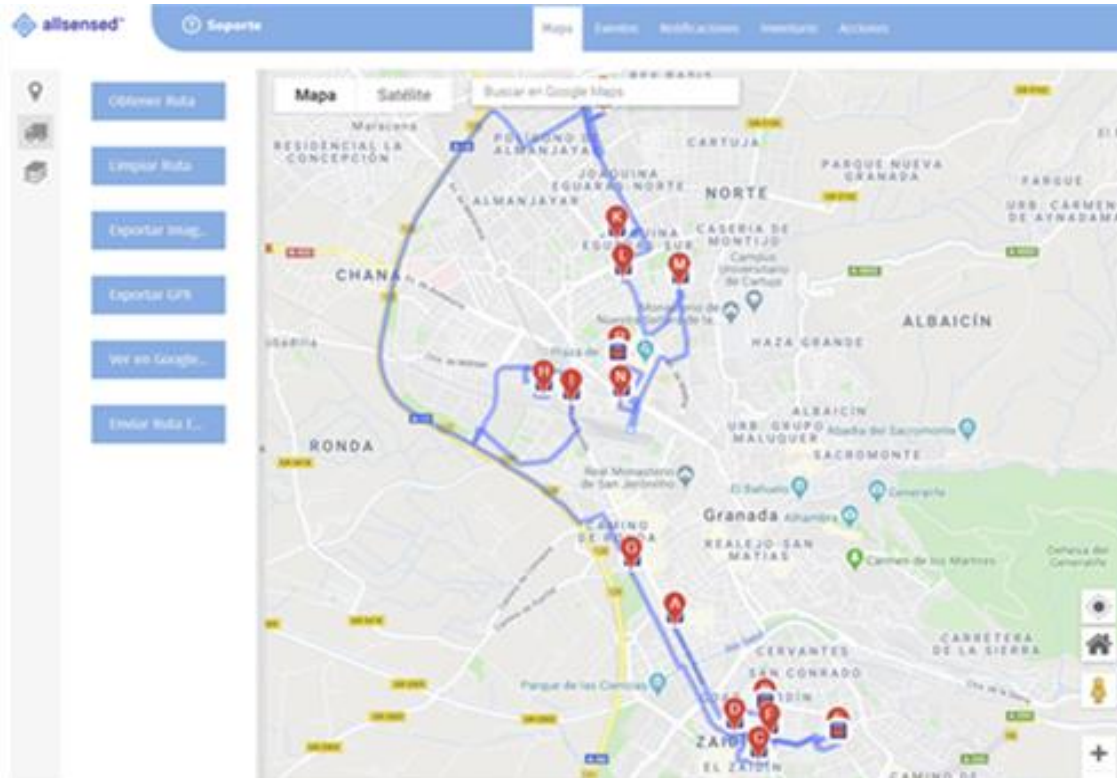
allsensed

Soporte

Mapa Eventos Notificaciones Inventario Acciones

Obtener Ruta

Limpiar Ruta

Exportar Imag...

Exportar GPX

Ver en Google...

Enviar Ruta I...

Mapa Satélite

Buscar en Google Maps

Maracena
RESIDENCIAL LA CONCEPCIÓN
POLÍGONO DE ALMANJAYAR
CARTUJA
JOAQUINA EGUARAS NORTE
PARQUE NUEVA GRANADA
NORTE
ALMANJAYAR
CASERÍA DE MONTIJO
Campus Universitario de Cartuja
URB. CARMEN DE AYNADAMAR
CHANA
ALBAICÍN
HAZA GRANDE
Plaza de
ALBAICÍN
URB. GRUPO MALUQUER
Abadía del Sacromonte
SACROMONTE
RONDA
Real Monasterio de San Jerónimo
El Bañuelo
Generalife
Granada Alhambra
CAMINO DE RONDA
REALEJO SAN MATÍAS
Carmen de los Mártires
Dehesa del Generalife
CERVANTES
CARRETERA DE LA SIERRA
SAN CONRADO
Parque de las Ciencias
ZAIDÍN
EL ZAIDÍN
CAMINO DE

K L M H I N C A D E C